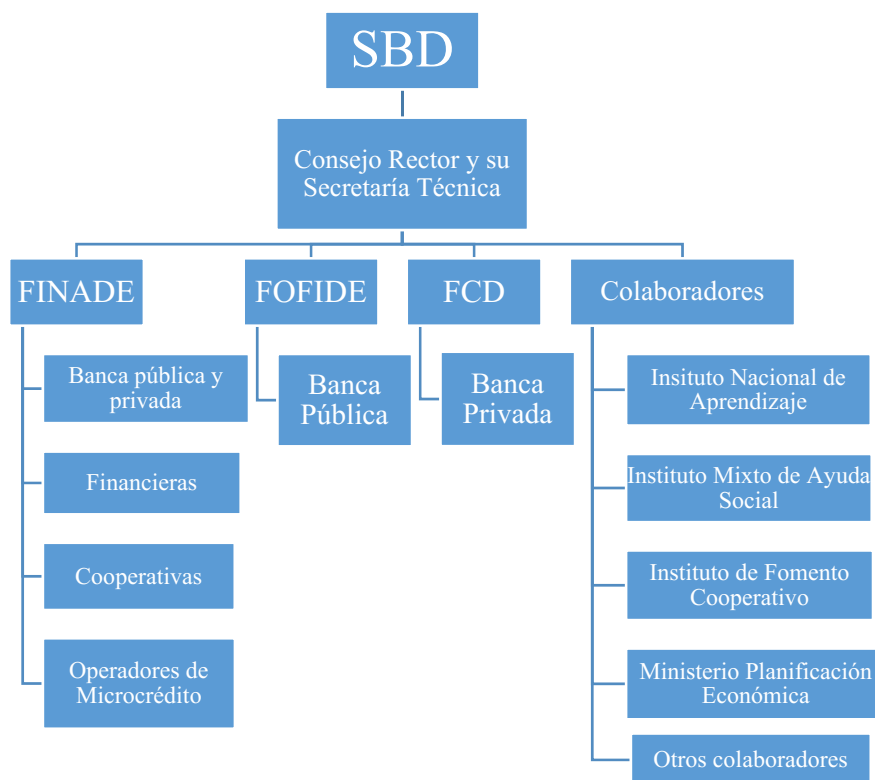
SBD

Consejo Rector y su Secretaría Técnica

FINADE

Banca pública y privada

Financieras

Cooperativas

Operadores de Microcrédito

FOFIDE

Banca Pública

FCD

Banca Privada

Colaboradores

Insituto Nacional de Aprendizaje

Instituto Mixto de Ayuda Social

Instituto de Fomento Cooperativo

Ministerio Planificación Económica

Otros colaboradores